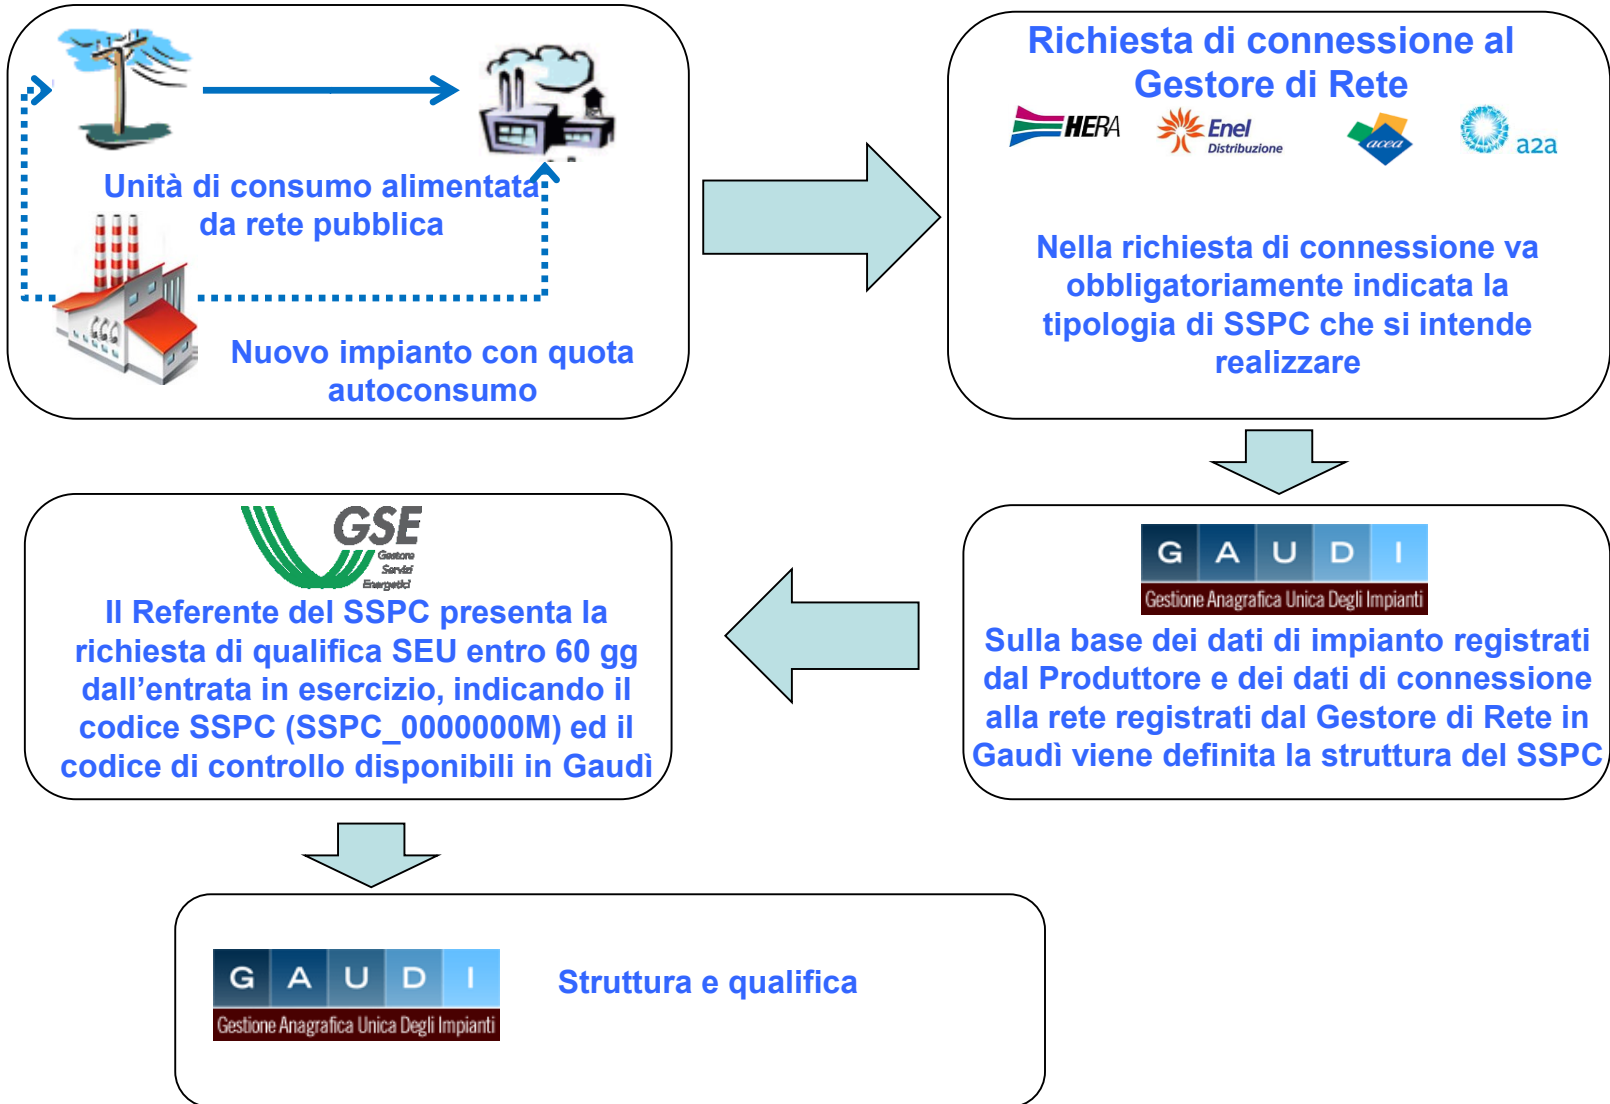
Unità di consumo alimentata da rete pubblica

Nuovo impianto con quota autoconsumo

Richiesta di connessione al Gestore di Rete

HERA Enel Distribuzione acea a2a

Nella richiesta di connessione va obbligatoriamente indicata la tipologia di SSPC che si intende realizzare

G A U D I
Gestione Anagrafica Unica Degli Impianti

Sulla base dei dati di impianto registrati dal Produttore e dei dati di connessione alla rete registrati dal Gestore di Rete in Gaudì viene definita la struttura del SSPC

GSE Gestore Servizi Energetici

Il Referente del SSPC presenta la richiesta di qualifica SEU entro 60 gg dall'entrata in esercizio, indicando il codice SSPC (SSPC_0000000M) ed il codice di controllo disponibili in Gaudì

G A U D I
Gestione Anagrafica Unica Degli Impianti

Struttura e qualifica